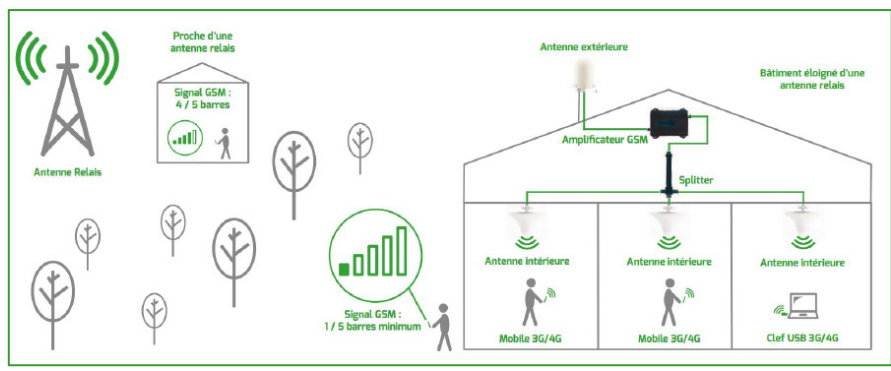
Antenne Relais

Proche d'une antenne relais

Signal GSM : 4 / 5 barres

Signal GSM : 1 / 5 barres minimum

Antenne extérieure

Bâtiment éloigné d'une antenne relais

Amplificateur GSM

Splitter

Antenne intérieure

Antenne intérieure

Antenne intérieure

Mobile 3G/4G

Mobile 3G/4G

Clef USB 3G/4G